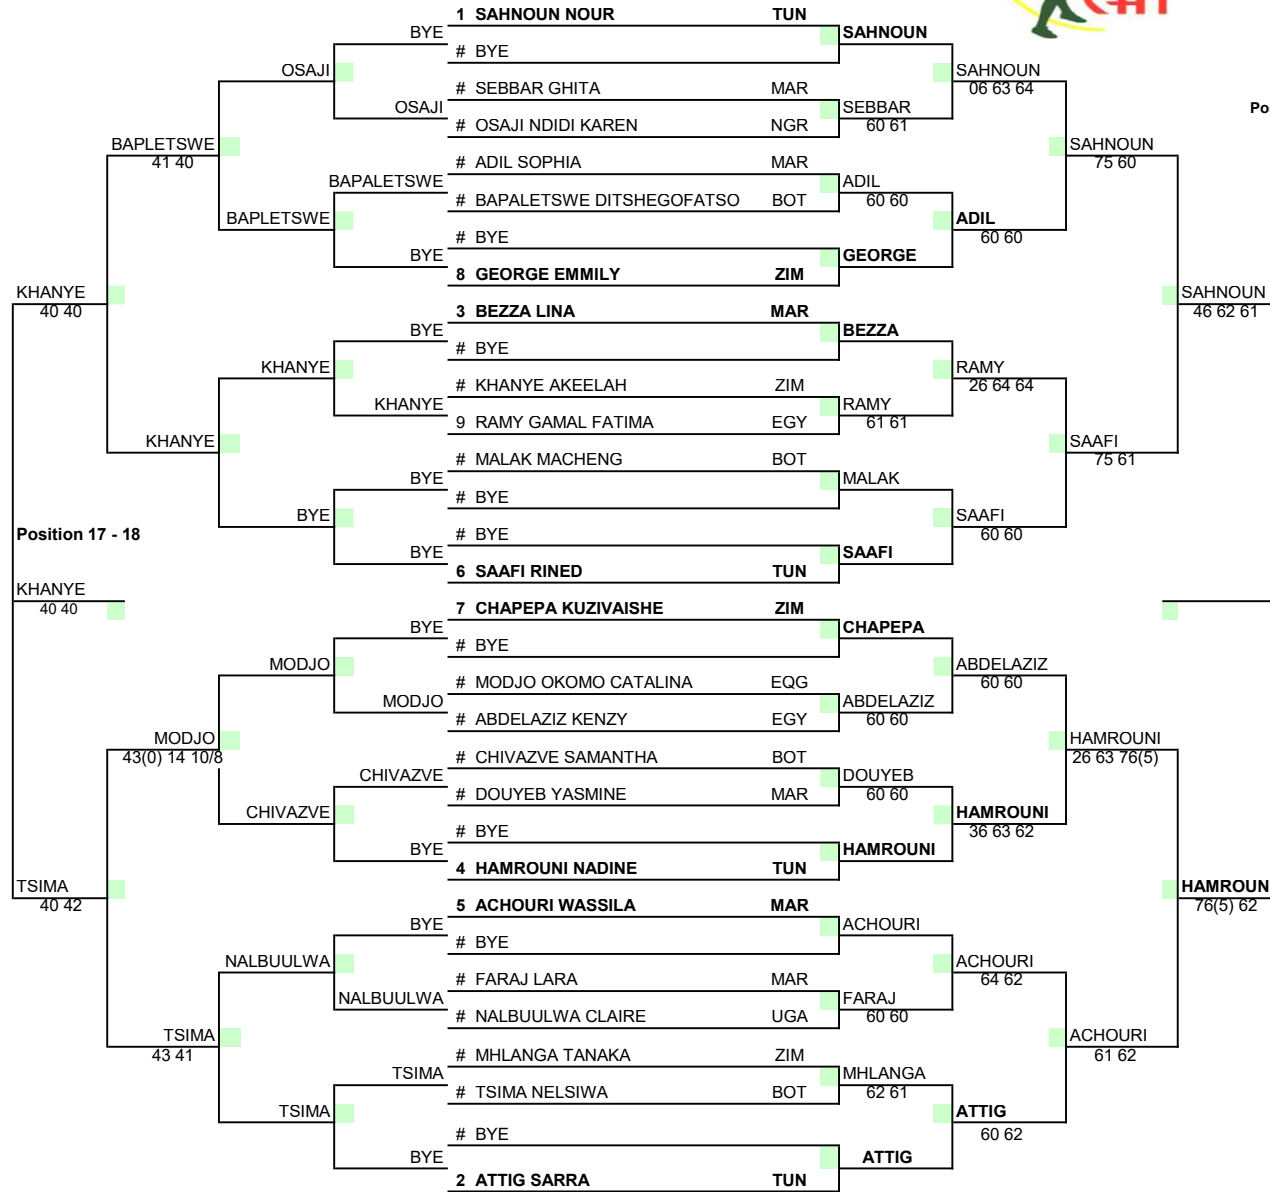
1 SAHNOUN NOUR TUN
BYE
# BYE
SAHNOUN
OSAJI
# SEBBAR GHITA MAR
SAHNOUN
06 63 64
OSAJI
# OSAJI NDIDI KAREN NGR
SEBBAR
60 61
Po
BAPLETSWE
41 40
# ADIL SOPHIA MAR
SAHNOUN
75 60
BAPALETSWE
# BAPALETSWE DITSHEGOFATSO BOT
ADIL
60 60
BAPLETSWE
# BYE
ADIL
60 60
BYE
8 GEORGE EMMILY ZIM
GEORGE
KHANYE
40 40
3 BEZZA LINA MAR
SAHNOUN
46 62 61
BYE
# BYE
BEZZA
KHANYE
# KHANYE AKEELAH ZIM
RAMY
26 64 64
KHANYE
9 RAMY GAMAL FATIMA EGY
RAMY
61 61
KHANYE
# MALAK MACHENG BOT
SAAFI
75 61
BYE
# BYE
MALAK
BYE
# BYE
SAAFI
60 60
Position 17 - 18
BYE
6 SAAFI RINED TUN
SAAFI
KHANYE
40 40
7 CHAPEPA KUZIVAISHE ZIM
BYE
# BYE
CHAPEPA
MODJO
# MODJO OKOMO CATALINA EQG
ABDELAZIZ
60 60
MODJO
# ABDELAZIZ KENZY EGY
ABDELAZIZ
60 60
MODJO
43(0) 14 10/8
# CHIVAZVE SAMANTHA BOT
HAMROUNI
26 63 76(5)
CHIVAZVE
# DOUYEB YASMINE MAR
DOUYEB
60 60
CHIVAZVE
# BYE
HAMROUNI
36 63 62
BYE
4 HAMROUNI NADINE TUN
HAMROUNI
TSIMA
40 42
5 ACHOURI WASSILA MAR
HAMROUN
76(5) 62
BYE
# BYE
ACHOURI
NALBUULWA
# FARAJ LARA MAR
ACHOURI
64 62
NALBUULWA
# NALBUULWA CLAIRE UGA
FARAJ
60 60
TSIMA
43 41
# MHLANGA TANAKA ZIM
ACHOURI
61 62
TSIMA
# TSIMA NELSIWA BOT
MHLANGA
62 61
TSIMA
# BYE
ATTIG
60 62
BYE
2 ATTIG SARRA TUN
ATTIG